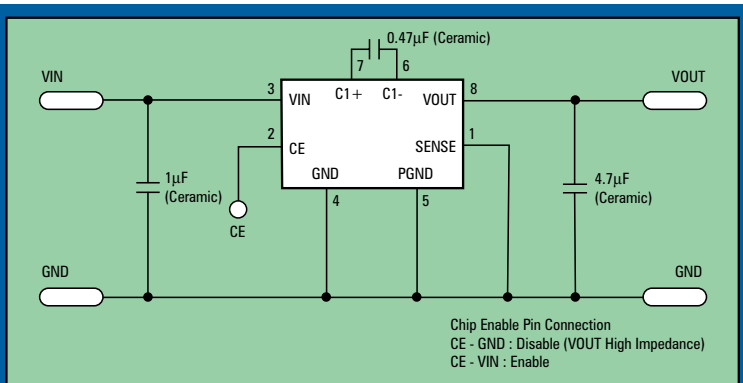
0.47μF (Ceramic)

7 6

VIN

3 VIN C1+ C1- VOUT 8

VOUT

2 CE

SENSE 1

1μF (Ceramic)

GND PGND

4 5

4.7μF (Ceramic)

CE

GND

GND

Chip Enable Pin Connection
CE - GND : Disable (VOUT High Impedance)
CE - VIN : Enable